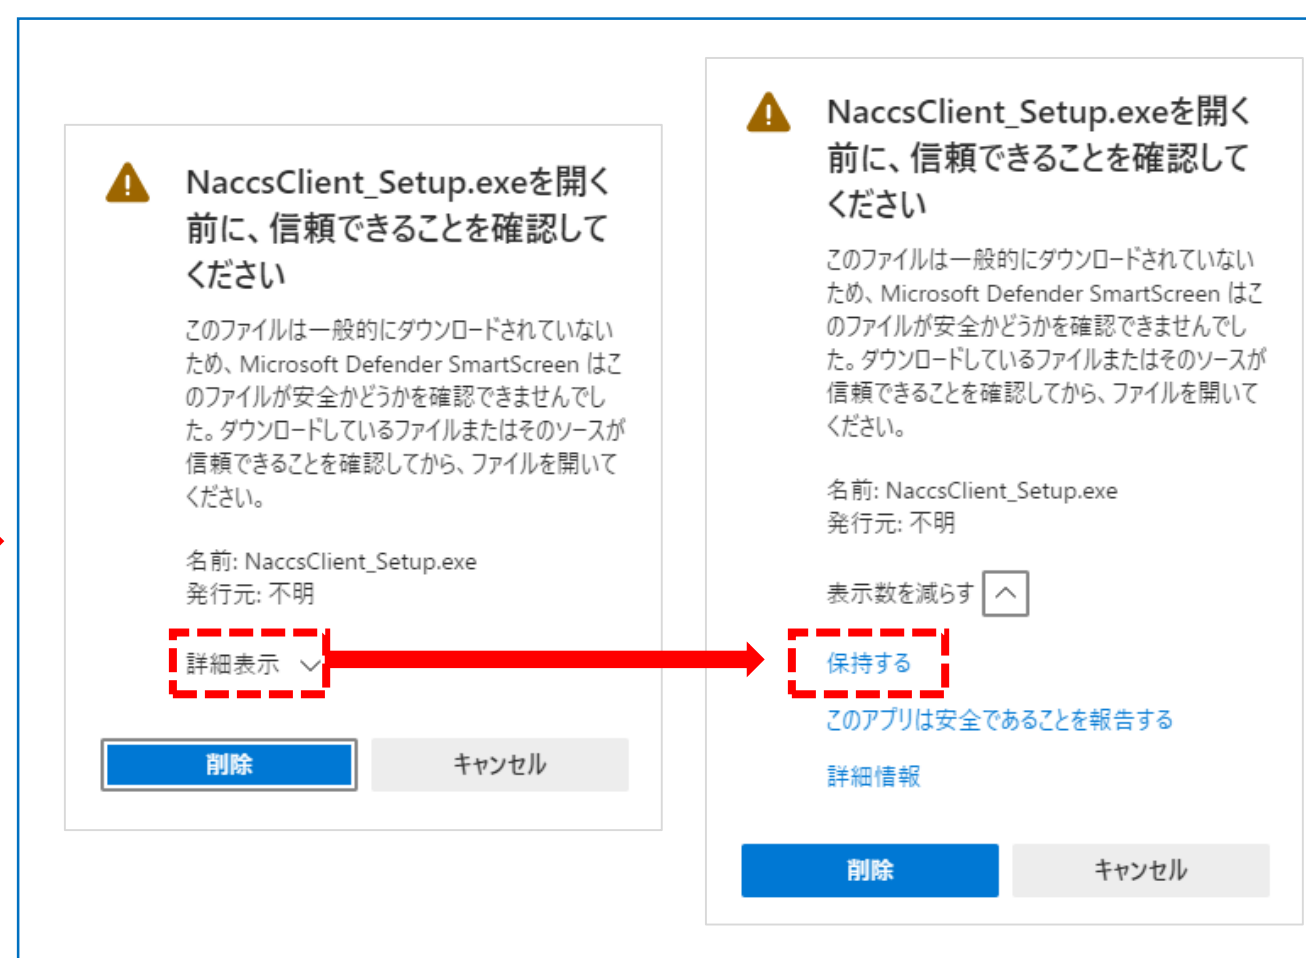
NaccsClient_Setup.exeを開く前に、信頼できることを確認してください

このファイルは一般的にダウンロードされていないため、Microsoft Defender SmartScreen はこのファイルが安全かどうかを確認できませんでした。ダウンロードしているファイルまたはそのソースが信頼できることを確認してから、ファイルを開いてください。

名前: NaccsClient_Setup.exe
発行元: 不明

詳細表示

削除
キャンセル

NaccsClient_Setup.exeを開く前に、信頼できることを確認してください

このファイルは一般的にダウンロードされていないため、Microsoft Defender SmartScreen はこのファイルが安全かどうかを確認できませんでした。ダウンロードしているファイルまたはそのソースが信頼できることを確認してから、ファイルを開いてください。

名前: NaccsClient_Setup.exe
発行元: 不明

表示数を減らす

保持する
このアプリは安全であることを報告する
詳細情報

削除
キャンセル